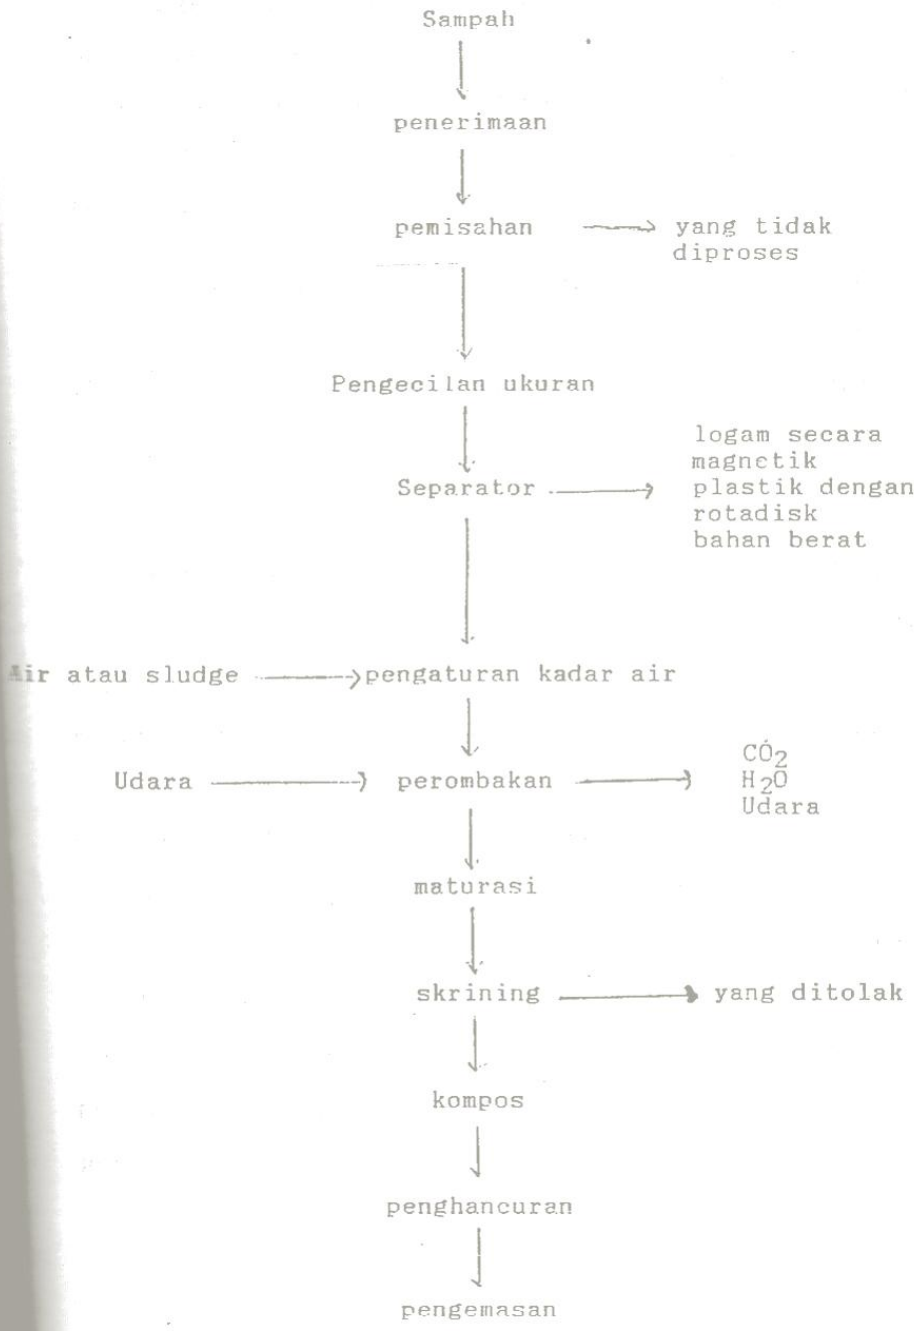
Sampah

penerimaan

pemisahan

yang tidak diproses

Pengecilan ukuran

Separator

logam secara magnetik
plastik dengan rotadisk
bahan berat

Air atau sludge

pengaturan kadar air

Udara

perombakan

$CO_2$
$H_2O$
Udara

maturasi

skrining

yang ditolak

kompos

penghancuran

pengemasan